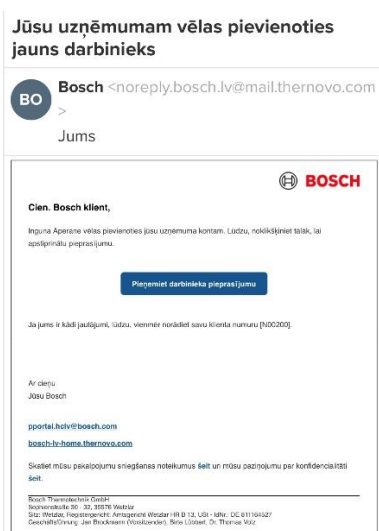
Jūsu uzņēmumam vēlas pievienoties jauns darbinieks

BO

Bosch <noreply.bosch.lv@mail.thernovo.com>

Jums

BOSCH

Cien. Bosch klient,

Inguna Aperane vēlas pievienoties jūsu uzņēmuma kontam. Lūdzu, noklikšķiniet tālāk, lai apstiprinātu pieprasījumu.

Pieņemiet darbinieka pieprasījumu

Ja jums ir kādi jautājumi, lūdzu, vienmēr norādiet savu klienta numuru [N00200].

Ar cieņu
Jūsu Bosch

pportal.hclv@bosch.com

bosch-lv-home.thernovo.com

Skatiet mūsu pakalpojumu sniegšanas noteikumus šeit un mūsu paziņojumu par konfidencialitāti šeit.

Bosch Thermotechnik GmbH
Sophienstraße 30 - 32, 35576 Wetzlar
Sitz: Wetzlar, Registergericht: Amtsgericht Wetzlar HR B 13, USt - IdNr.: DE 811164527
Geschäftsführung: Jan Brockmann (Vorsitzender), Sine Lübbert, Dr. Thomas Volz